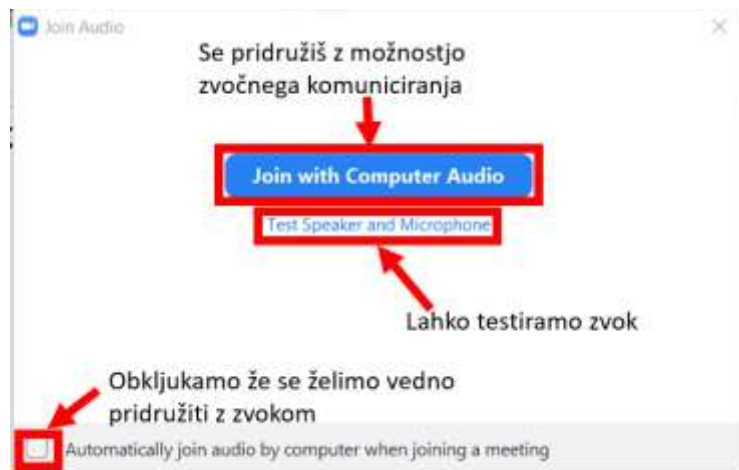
Join Audio

Se pridružiš z možnostjo zvočnega komuniciranja

Join with Computer Audio

Test Speaker and Microphone

Lahko testiramo zvok

Obkljukamo že se želimo vedno pridružiti z zvokom

Automatically join audio by computer when joining a meeting